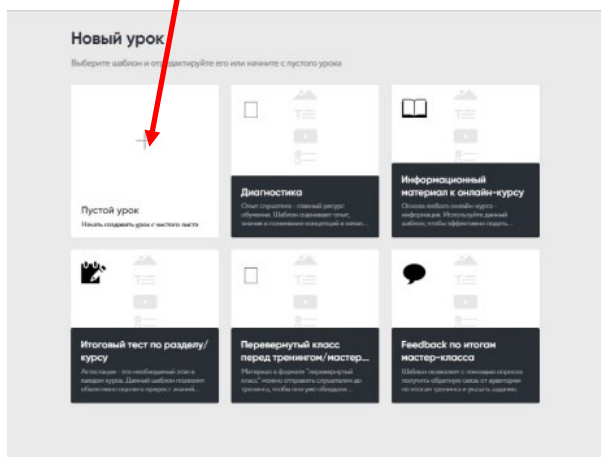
Новый урок

Выберите шаблон и отредактируйте его или начните с пустого урока

+

Пустой урок

Начать создавать урок с чистого листа

Диагностика

Опыт слушателя - главный ресурс обучения. Шаблон оценивает опыт, знания и понимание концепций в начал...

Информационный материал к онлайн-курсу

Основа любого онлайн-курса - информация. Используйте данный шаблон, чтобы эффективно подать...

Итоговый тест по разделу/курсу

Аттестация - это необходимый этап в каждом курсе. Данный шаблон позволит объективно оценить прирост знаний...

Перевернутый класс перед тренингом/мастер...

Материал в формате "перевернутый класс" можно отправить слушателям до тренинга, чтобы они могли обсудить...

Feedback по итогам мастер-класса

Шаблон позволяет с помощью опроса получить обратную связь от аудитории по итогам тренинга и учесть замечан...